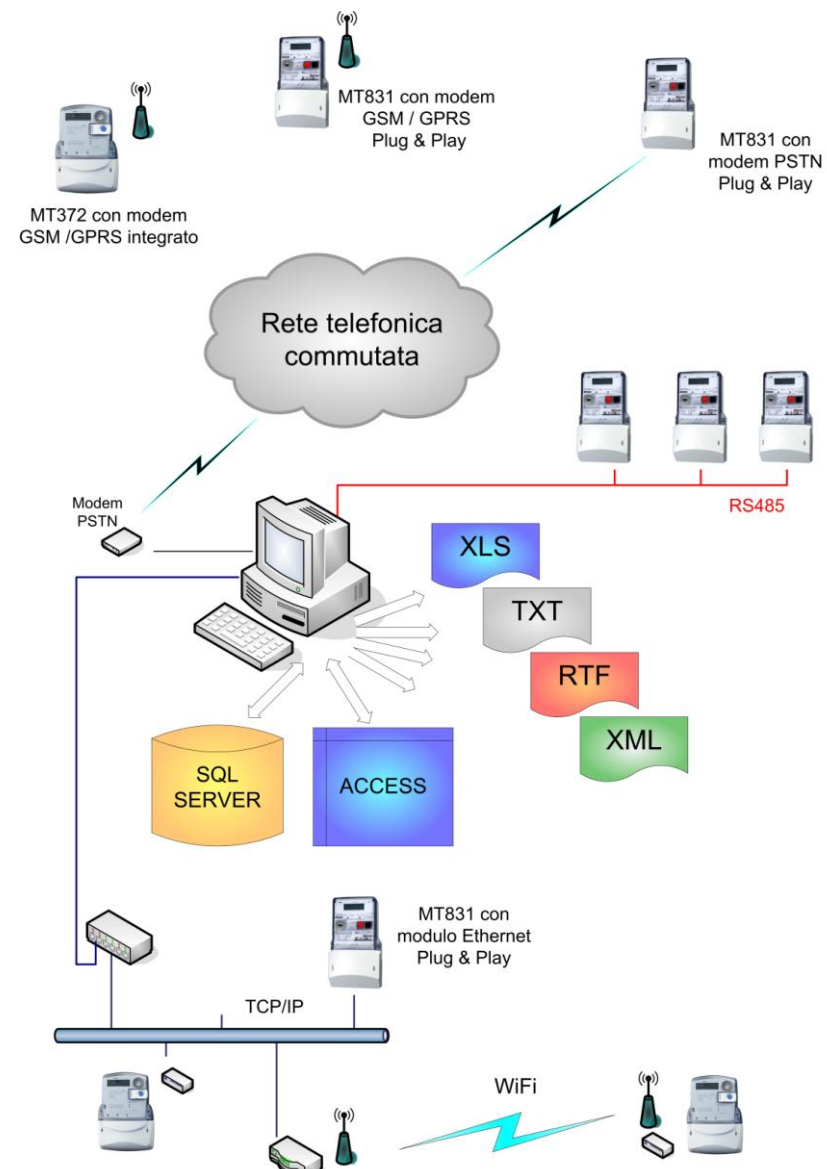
MT831 con modem GSM / GPRS Plug & Play

MT831 con modem PSTN Plug & Play

MT372 con modem GSM /GPRS integrato

Rete telefonica commutata

RS485

Modem PSTN

XLS

TXT

RTF

XML

SQL SERVER

ACCESS

MT831 con modulo Ethernet Plug & Play

TCP/IP

WiFi